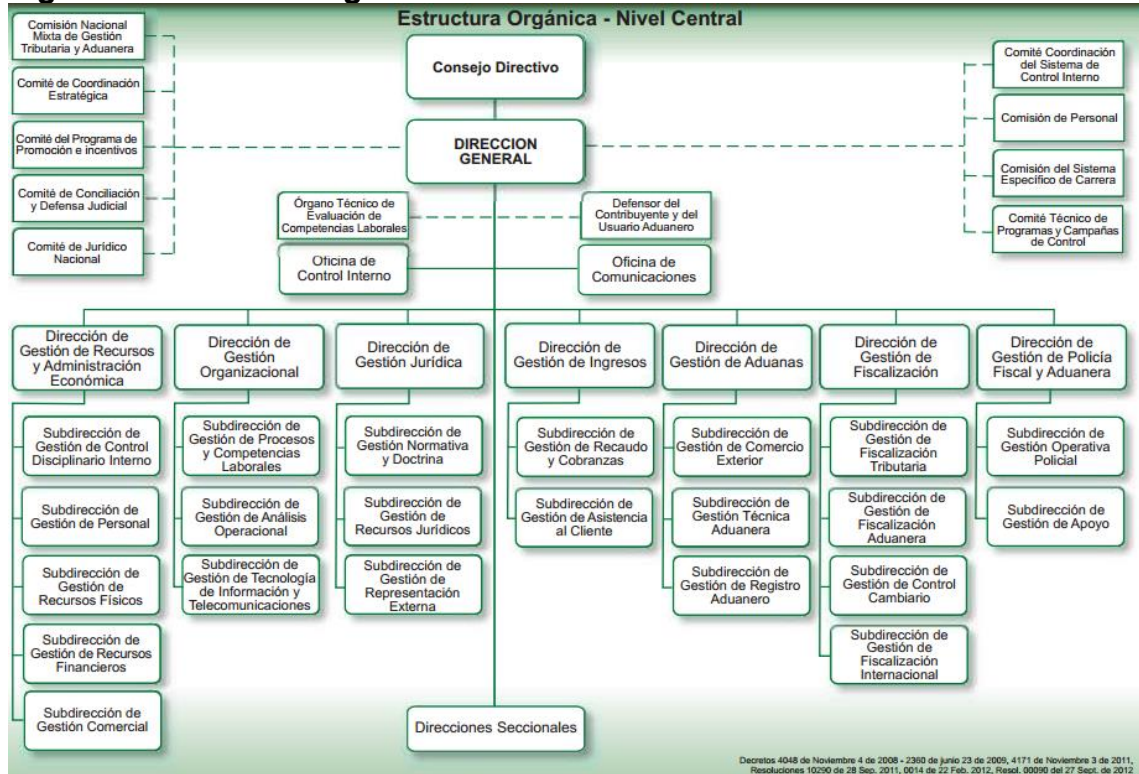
Estructura Orgánica - Nivel Central

Comisión Nacional Mixta de Gestión Tributaria y Aduanera

Comité de Coordinación Estratégica

Comité del Programa de Promoción e incentivos

Comité de Conciliación y Defensa Judicial

Comité de Jurídico Nacional

Consejo Directivo

DIRECCION GENERAL

Comité Coordinación del Sistema de Control Interno

Comisión de Personal

Comisión del Sistema Específico de Carrera

Comité Técnico de Programas y Campañas de Control

Órgano Técnico de Evaluación de Competencias Laborales

Defensor del Contribuyente y del Usuario Aduanero

Oficina de Control Interno

Oficina de Comunicaciones

Dirección de Gestión de Recursos y Administración Económica

Subdirección de Gestión de Control Disciplinario Interno

Subdirección de Gestión de Personal

Subdirección de Gestión de Recursos Físicos

Subdirección de Gestión de Recursos Financieros

Subdirección de Gestión Comercial

Dirección de Gestión Organizacional

Subdirección de Gestión de Procesos y Competencias Laborales

Subdirección de Gestión de Análisis Operacional

Subdirección de Gestión de Tecnología de Información y Telecomunicaciones

Dirección de Gestión Jurídica

Subdirección de Gestión Normativa y Doctrina

Subdirección de Gestión de Recursos Jurídicos

Subdirección de Gestión de Representación Externa

Dirección de Gestión de Ingresos

Subdirección de Gestión de Recaudo y Cobranzas

Subdirección de Gestión de Asistencia al Cliente

Dirección de Gestión de Aduanas

Subdirección de Gestión de Comercio Exterior

Subdirección de Gestión Técnica Aduanera

Subdirección de Gestión de Registro Aduanero

Dirección de Gestión de Fiscalización

Subdirección de Gestión de Fiscalización Tributaria

Subdirección de Gestión de Fiscalización Aduanera

Subdirección de Gestión de Control Cambiario

Subdirección de Gestión de Fiscalización Internacional

Dirección de Gestión de Policía Fiscal y Aduanera

Subdirección de Gestión Operativa Policial

Subdirección de Gestión de Apoyo

Direcciones Seccionales

Decretos 4048 de Noviembre 4 de 2008 - 2360 de junio 23 de 2009, 4171 de Noviembre 3 de 2011, Resoluciones 10290 de 28 Sep. 2011, 0014 de 22 Feb. 2012, Resol. 00090 del 27 Sept. de 2012